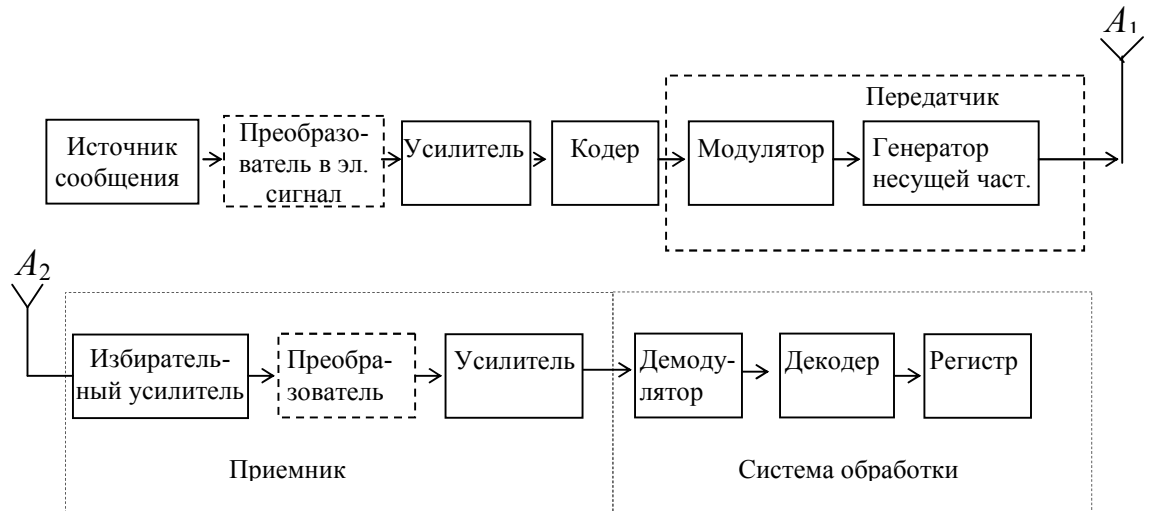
$A_1$

Передатчик

Источник сообщения

Преобразователь в эл. сигнал

Усилитель

Кодер

Модулятор

Генератор несущей част.

$A_2$

Избирательный усилитель

Преобразователь

Усилитель

Демодулятор

Декодер

Регистр

Приемник

Система обработки